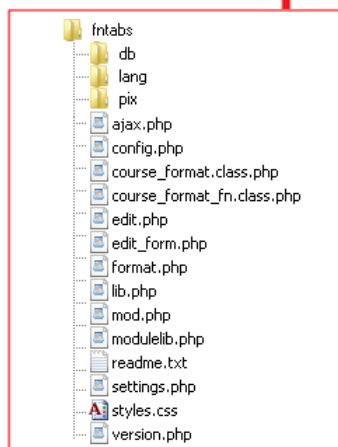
fntabs
db
lang
pix
ajax.php
config.php
course_format.class.php
course_format_fn.class.php
edit.php
edit_form.php
format.php
lib.php
mod.php
modulelib.php
readme.txt
settings.php
styles.css
version.php